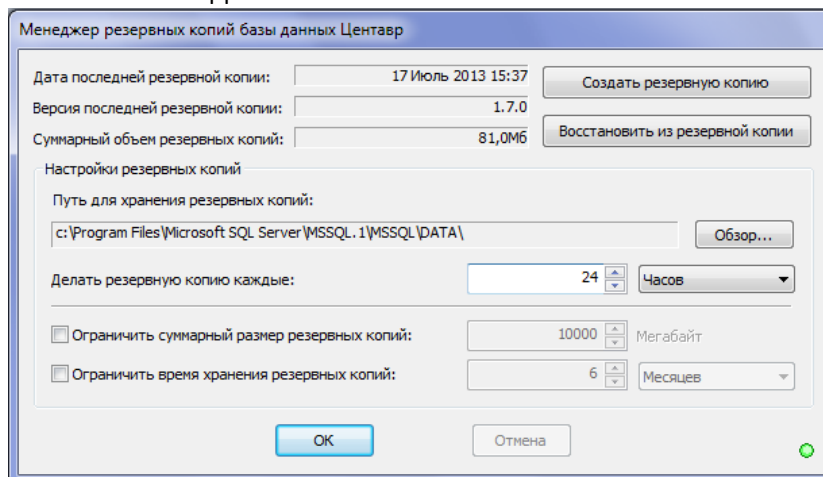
Менеджер резервных копий базы данных Центавр

Дата последней резервной копии: 17 Июль 2013 15:37
Версия последней резервной копии: 1.7.0
Суммарный объем резервных копий: 81,0Мб

Создать резервную копию
Восстановить из резервной копии

Настройки резервных копий
Путь для хранения резервных копий:
c:\Program Files\Microsoft SQL Server\MSSQL.1\MSSQL\DATA\
Обзор...

Делать резервную копию каждые: 24 Часов

Ограничить суммарный размер резервных копий: 10000 Мегабайт
Ограничить время хранения резервных копий: 6 Месяцев

OK
Отмена